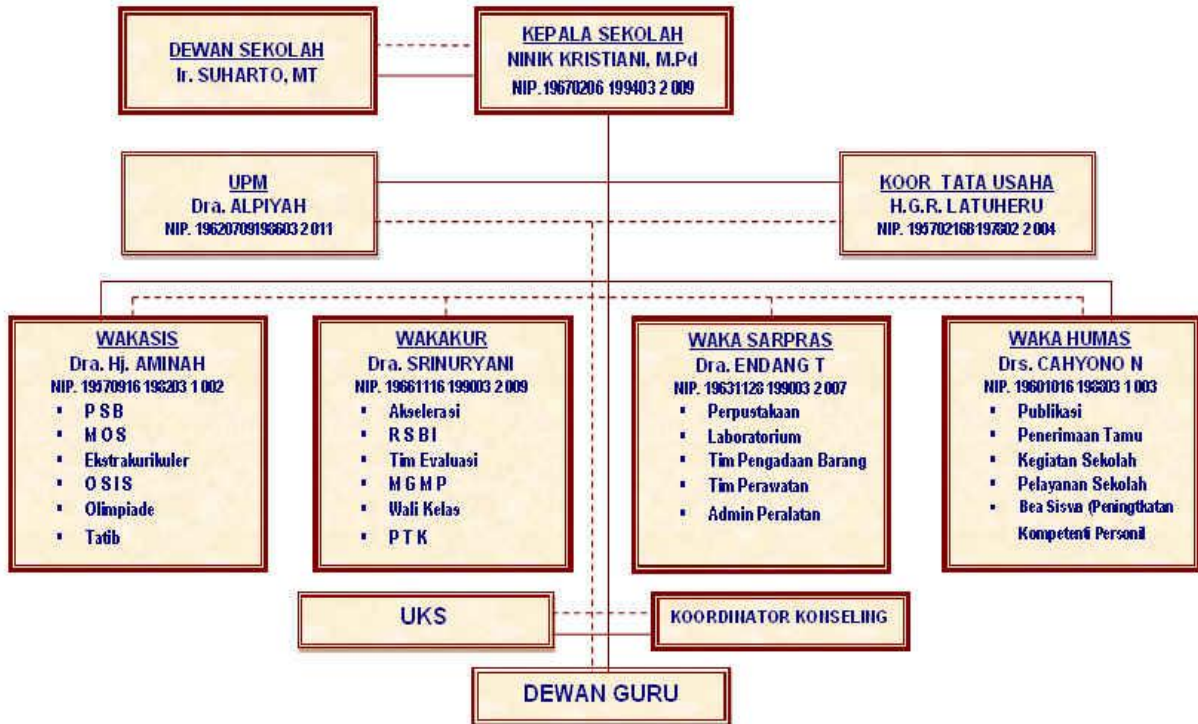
DEWAN SEKOLAH
Ir. SUHARTO, MT

KEPALA SEKOLAH
NINIK KRISTIANI, M.Pd
NIP. 19670206 199403 2 009

UPM
Dra. ALPIYAH
NIP. 19620709198603 2 011

KOOR TATA USAHA
H.G.R. LATUHERU
NIP. 19570216 8197802 2 004

WAKASIS
Dra. Hj. AMINAH
NIP. 19570916 198203 1 002
▪ P S B
▪ M O S
▪ Ekstrakurikuler
▪ O S I S
▪ Olimpiade
▪ Tatib

WAKAKUR
Dra. SRINURYANI
NIP. 19661116 199003 2 009
▪ Akselerasi
▪ R S B I
▪ Tim Evaluasi
▪ M G M P
▪ Wali Kelas
▪ P T K

WAKA SARPRAS
Dra. ENDANG T
NIP. 19631126 199003 2 007
▪ Perpustakaan
▪ Laboratorium
▪ Tim Pengadaan Barang
▪ Tim Perawatan
▪ Admin Peralatan

WAKA HUMAS
Drs. CAHYONO N
NIP. 19601016 198303 1 003
▪ Publikasi
▪ Penerimaan Tamu
▪ Kegiatan Sekolah
▪ Pelayanan Sekolah
▪ Bea Siswa (Peningtkatan Kompetenti Personil

UKS

KOORDINATOR KONSELING

DEWAN GURU